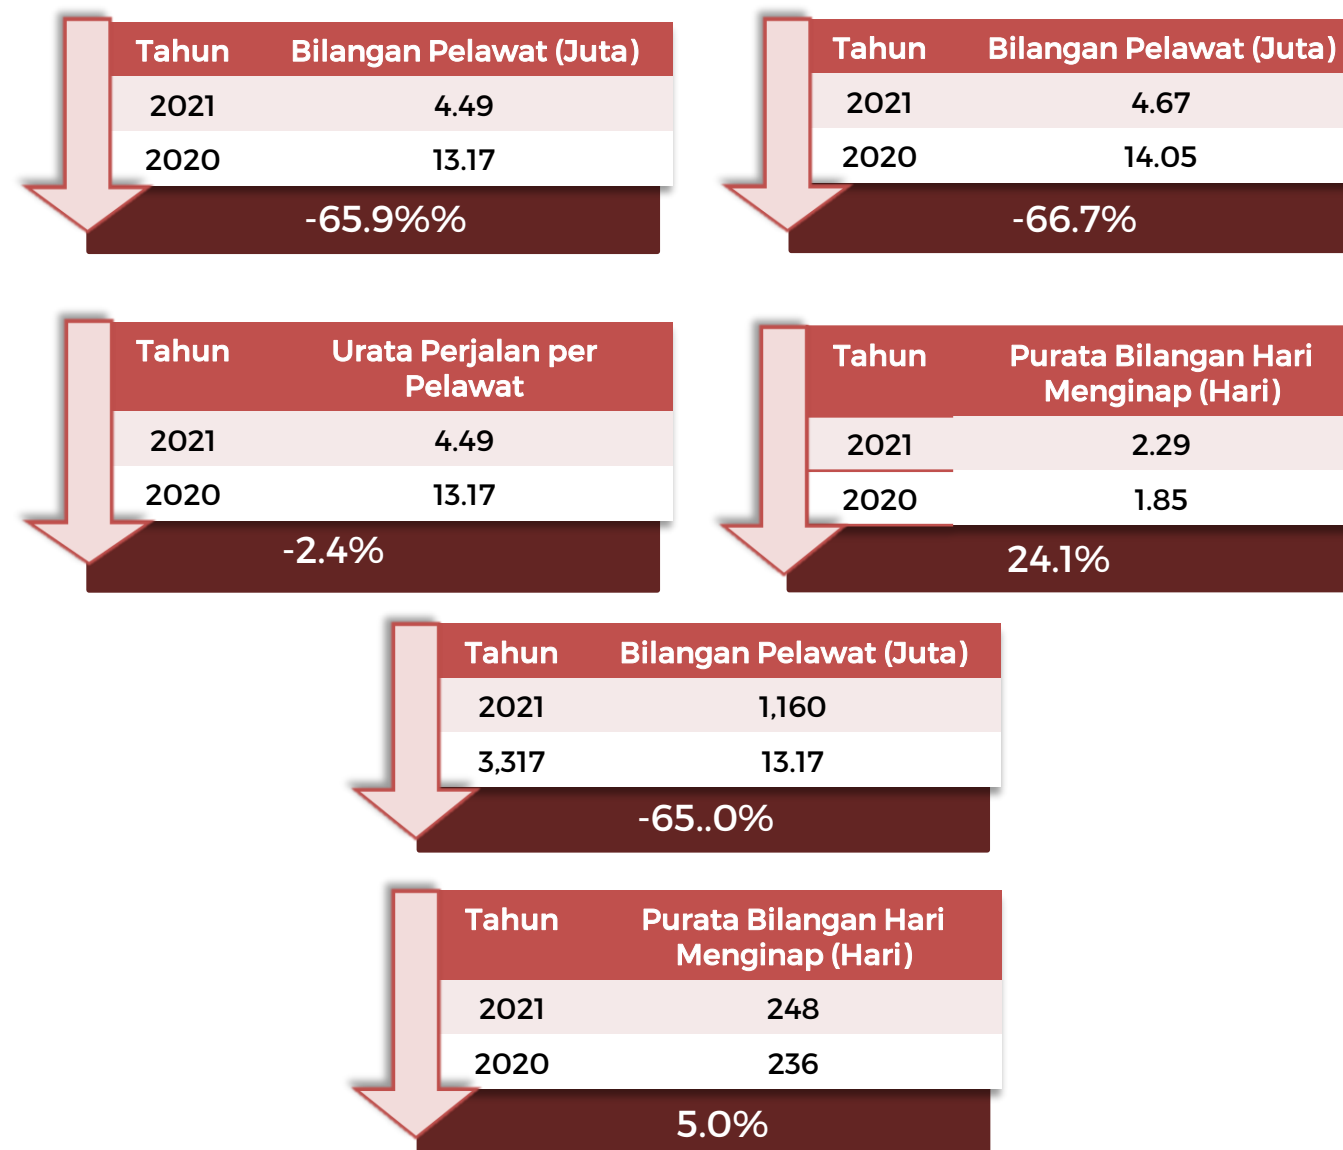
| Tahun | Bilangan Pelawat (Juta) |
|---|---|
| 2021 | 4.49 |
| 2020 | 13.17 |

-65.9%%

| Tahun | Bilangan Pelawat (Juta) |
|---|---|
| 2021 | 4.67 |
| 2020 | 14.05 |

-66.7%

| Tahun | Urata Perjalan per Pelawat |
|---|---|
| 2021 | 4.49 |
| 2020 | 13.17 |

-2.4%

| Tahun | Purata Bilangan Hari Menginap (Hari) |
|---|---|
| 2021 | 2.29 |
| 2020 | 1.85 |

24.1%

| Tahun | Bilangan Pelawat (Juta) |
|---|---|
| 2021 | 1,160 |
| 3,317 | 13.17 |

-65..0%

| Tahun | Purata Bilangan Hari Menginap (Hari) |
|---|---|
| 2021 | 248 |
| 2020 | 236 |

5.0%